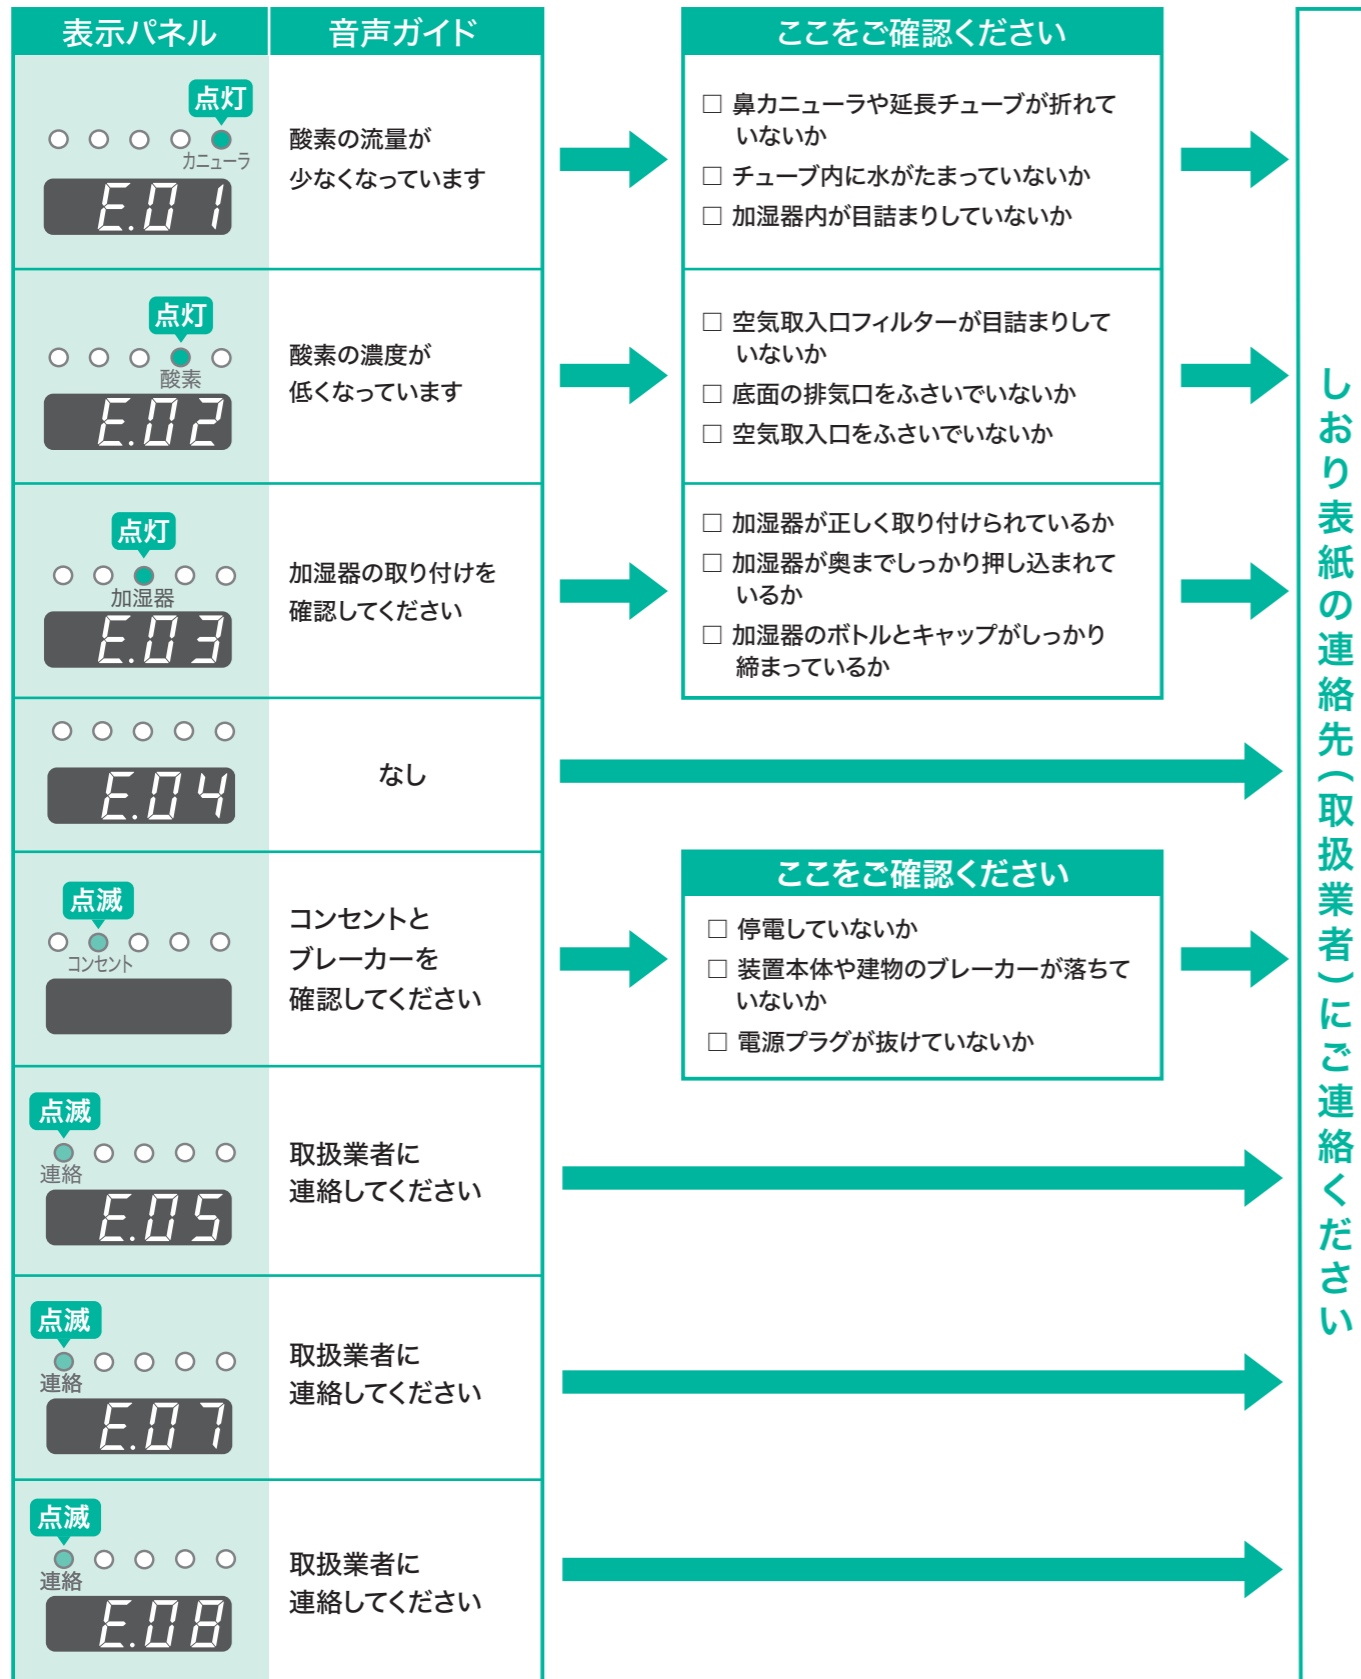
| 表示パネル | 音声ガイド |
|---|---|
| 点灯 カニューラ E.01 | 酸素の流量が少なくなっています |
| 点灯 酸素 E.02 | 酸素の濃度が低くなっています |
| 点灯 加湿器 E.03 | 加湿器の取り付けを確認してください |
| E.04 | なし |
| 点滅 コンセント | コンセントとブレーカーを確認してください |
| 点滅 連絡 E.05 | 取扱業者に連絡してください |
| 点滅 連絡 E.07 | 取扱業者に連絡してください |
| 点滅 連絡 E.08 | 取扱業者に連絡してください |

ここをご確認ください

☐ 鼻カニューラや延長チューブが折れていないか
☐ チューブ内に水がたまっていないか
☐ 加湿器内が目詰まりしていないか

☐ 空気取入口フィルターが目詰まりしていないか
☐ 底面の排気口をふさいでいないか
☐ 空気取入口をふさいでいないか

☐ 加湿器が正しく取り付けられているか
☐ 加湿器が奥までしっかり押し込まれているか
☐ 加湿器のボトルとキャップがしっかり締まっているか

ここをご確認ください

☐ 停電していないか
☐ 装置本体や建物のブレーカーが落ちていないか
☐ 電源プラグが抜けていないか

しおり表紙の連絡先（取扱業者）にご連絡ください